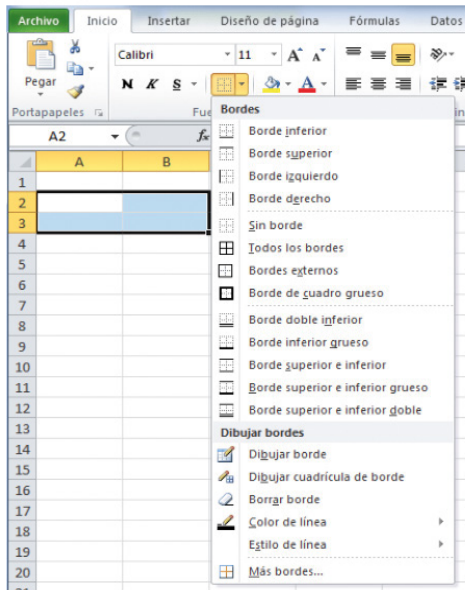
Archivo Inicio Insertar Diseño de página Fórmulas Datos

Pegar

Calibri 11 A A

N K S

Portapapeles

Fue

A2

fx

A B

1
2
3
4
5
6
7
8
9
10
11
12
13
14
15
16
17
18
19
20

Bordes

Borde inferior
Borde superior
Borde izquierdo
Borde derecho
Sin borde
Todos los bordes
Bordes externos
Borde de cuadro grueso
Borde doble inferior
Borde inferior grueso
Borde superior e inferior
Borde superior e inferior grueso
Borde superior e inferior doble

Dibujar bordes

Dibujar borde
Dibujar cuadrícula de borde
Borrar borde
Color de línea
Estilo de línea
Más bordes...